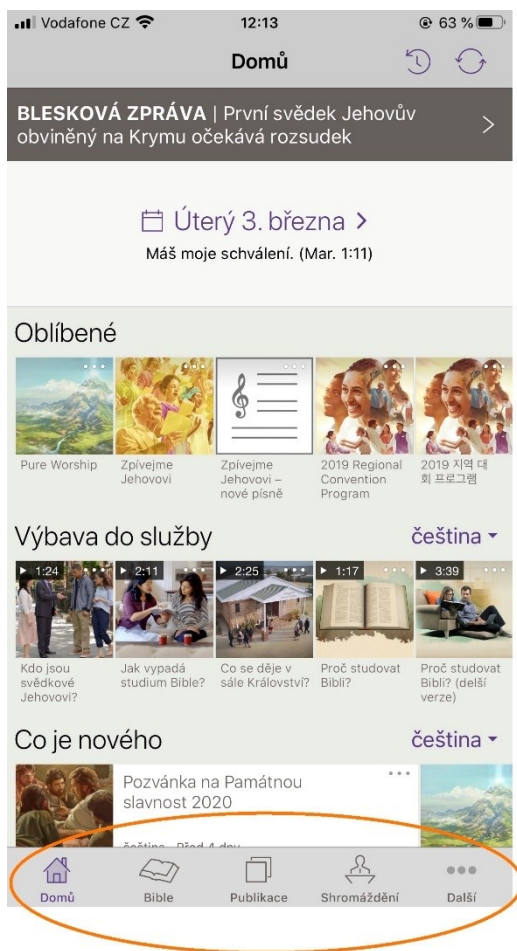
Vodafone CZ 12:13 63 %

Domů

BLESKOVÁ ZPRÁVA | První svědek Jehovův obviněný na Krymu očekává rozsudek

Úterý 3. března
Máš moje schválení. (Mar. 1:11)

Oblíbené

Pure Worship
Zpívejme Jehovovi
Zpívejme Jehovovi – nové písně
2019 Regional Convention Program
2019 지역 대회 프로그램

Výbava do služby čeština

1:24 Kdo jsou svědkové Jehovovi?
2:11 Jak vypadá studium Bible?
2:25 Co se děje v sále Království?
1:17 Proč studovat Bibli?
3:39 Proč studovat Bibli? (delší verze)

Co je nového čeština

Pozvánka na Památnou slavnost 2020
čeština · Před 4 dny

Domů Bible Publikace Shromáždění Další